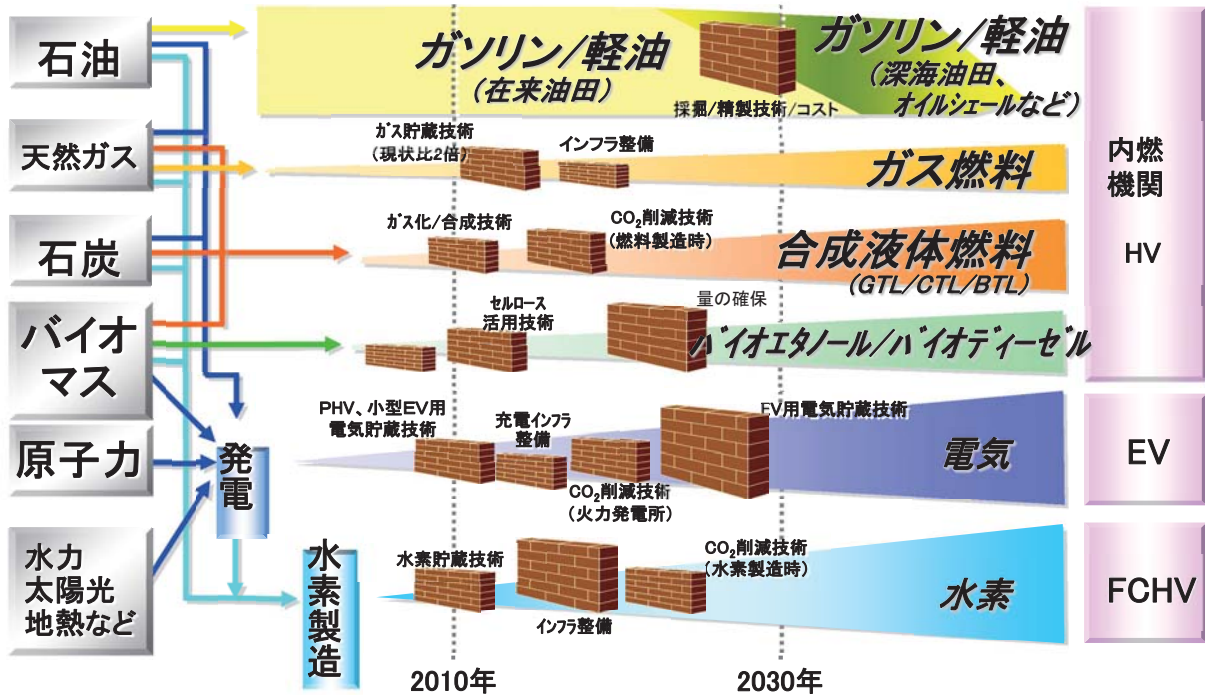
石油

天然ガス

石炭

バイオマス

原子力

水力
太陽光
地熱など

発電

水素製造

ガソリン/軽油
(在来油田)

採掘/精製技術/コスト

ガソリン/軽油
(深海油田、オイルシェールなど)

ガス貯蔵技術
(現状比2倍)

インフラ整備

ガス燃料

ガス化/合成技術

$CO_2$削減技術
(燃料製造時)

合成液体燃料
(GTL/CTL/BTL)

セルロース
活用技術

量の確保

バイオエタノール/バイオディーゼル

PHV、小型EV用
電気貯蔵技術

充電インフラ
整備

$CO_2$削減技術
(火力発電所)

EV用電気貯蔵技術

電気

水素貯蔵技術

インフラ整備

$CO_2$削減技術
(水素製造時)

水素

内燃
機関

HV

EV

FCHV

2010年

2030年